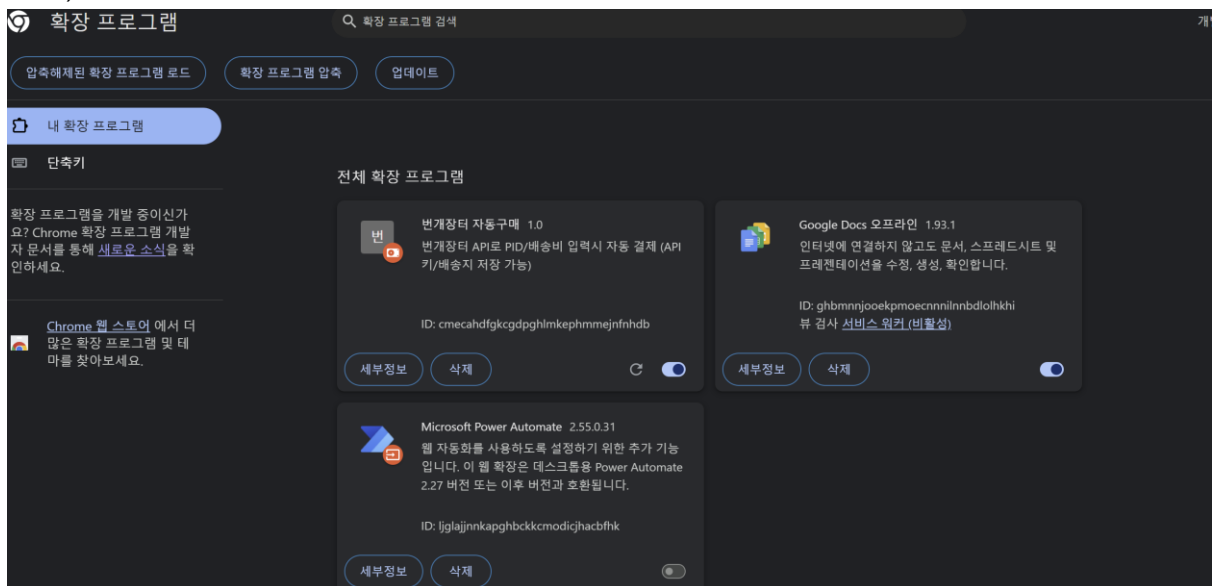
확장 프로그램

확장 프로그램 검색

개

압축해제된 확장 프로그램 로드

확장 프로그램 압축

업데이트

내 확장 프로그램

단축키

확장 프로그램을 개발 중이신가요? Chrome 확장 프로그램 개발자 문서를 통해 새로운 소식을 확인하세요.

Chrome 웹 스토어에서 더 많은 확장 프로그램 및 테마를 찾아보세요.

전체 확장 프로그램

번

번개장터 자동구매 1.0
번개장터 API로 PID/배송비 입력시 자동 결제 (API 키/배송지 저장 가능)

ID: cmecahdfgkcgdpghlmkephmmejnfnhdb

세부정보

삭제

Google Docs 오프라인 1.93.1
인터넷에 연결하지 않고도 문서, 스프레드시트 및 프레젠테이션을 수정, 생성, 확인합니다.

ID: ghbmnnjooekpmoecnnnilnnbdlolhkhi
뷰 검사 서비스 워커 (비활성)

세부정보

삭제

Microsoft Power Automate 2.55.0.31
웹 자동화를 사용하도록 설정하기 위한 추가 기능입니다. 이 웹 확장은 데스크톱용 Power Automate 2.27 버전 또는 이후 버전과 호환됩니다.

ID: ljglajjnnkapghbckkcmodicjhacbfhk

세부정보

삭제